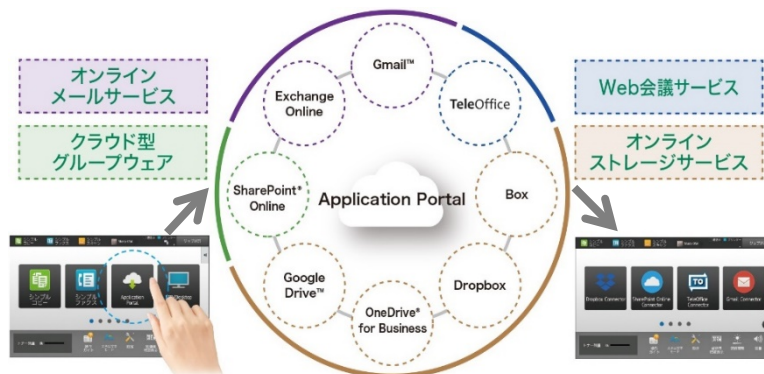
オンライン
メールサービス

クラウド型
グループウェア

Gmail™

Exchange Online

TeleOffice

SharePoint® Online

Application Portal

Box

Google Drive™

Dropbox

OneDrive® for Business

Web会議サービス

オンライン
ストレージサービス

シンプルコピー

シンプルファクス

Application Portal

Dropbox Connector

SharePoint Online Connector

TeleOffice Connector

Email Connector